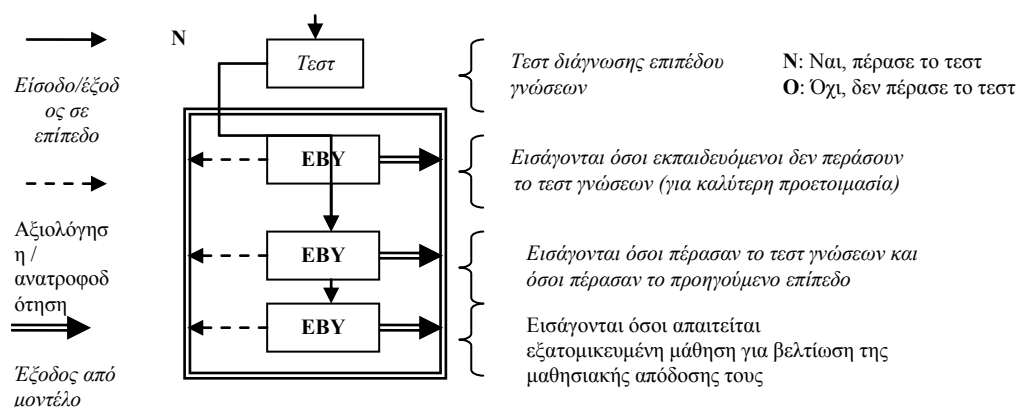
Είσοδο/έξοδος σε επίπεδο

Αξιολόγηση / ανατροφοδότηση

Έξοδος από μοντέλο

N

Τεστ

EBY

EBY

EBY

Τεστ διάγνωσης επιπέδου γνώσεων

N: Ναι, πέρασε το τεστ
O: Όχι, δεν πέρασε το τεστ

Εισάγονται όσοι εκπαιδευόμενοι δεν περάσουν το τεστ γνώσεων (για καλύτερη προετοιμασία)

Εισάγονται όσοι πέρασαν το τεστ γνώσεων και όσοι πέρασαν το προηγούμενο επίπεδο

Εισάγονται όσοι απαιτείται εξατομικευμένη μάθηση για βελτίωση της μαθησιακής απόδοσης τους